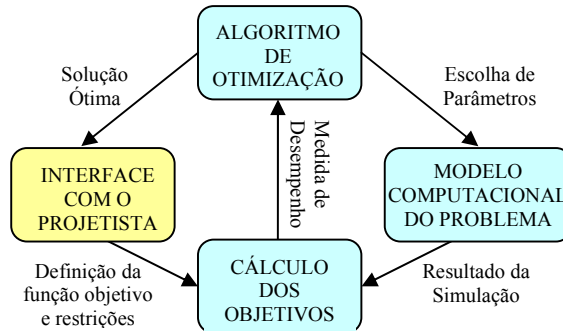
ALGORITMO DE OTIMIZAÇÃO

Solução Ótima

Escolha de Parâmetros

Medida de Desempenho

INTERFACE COM O PROJETISTA

MODELO COMPUTACIONAL DO PROBLEMA

Definição da função objetivo e restrições

CÁLCULO DOS OBJETIVOS

Resultado da Simulação